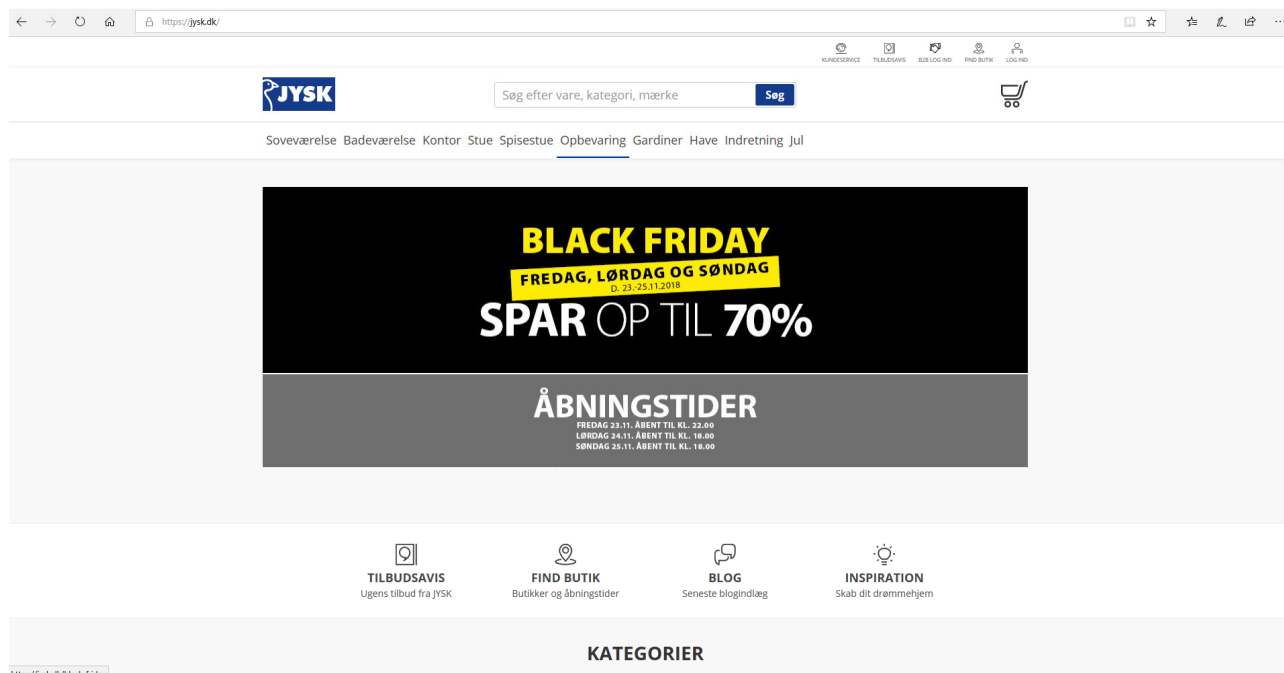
https://jysk.dk/

KUNDESERVICE TILBUDSAVIS B2B LOG IND FIND BUTIK LOG IND

JYSK

Søg efter vare, kategori, mærke Søg

Soveværelse Badeværelse Kontor Stue Spisestue Opbevaring Gardiner Have Indretning Jul

BLACK FRIDAY
FREDAG, LØRDAG OG SØNDAG
D. 23.-25.11.2018
SPAR OP TIL 70%

ÅBNINGSTIDER
FREDAG 23.11. ÅBENT TIL KL. 22.00
LØRDAG 24.11. ÅBENT TIL KL. 18.00
SØNDAG 25.11. ÅBENT TIL KL. 18.00

TILBUDSAVIS
Ugens tilbud fra JYSK

FIND BUTIK
Butikker og åbningstider

BLOG
Seneste blogindlæg

INSPIRATION
Skab dit drømmehjem

KATEGORIER

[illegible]